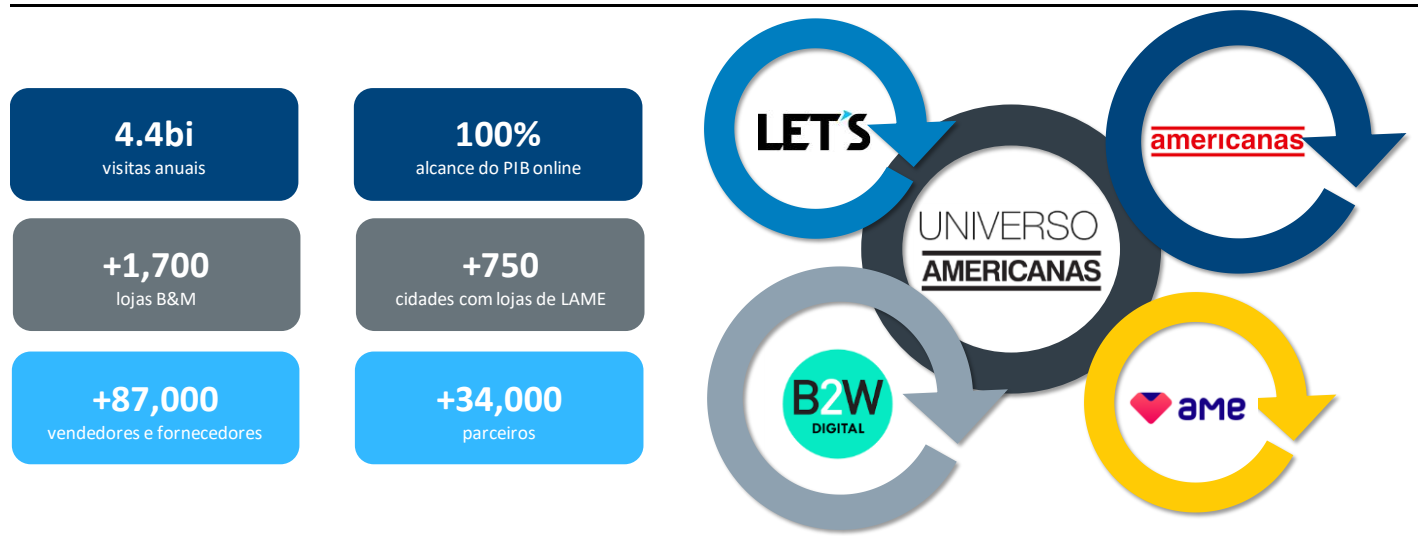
4.4bi
visitas anuais

100%
alcance do PIB online

+1,700
lojas B&M

+750
cidades com lojas de LAME

+87,000
vendedores e fornecedores

+34,000
parceiros

LET'S

americanas

UNIVERSO
AMERICANAS

B2W
DIGITAL

ame